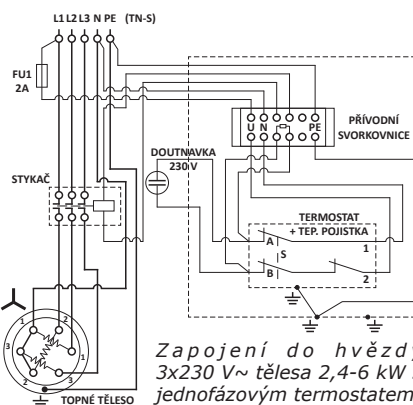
L1 L2 L3 N PE (TN-S)

FU1
2A

STYKAČ

U N PE

PŘÍVODNÍ SVORKOVNICE

DOUTNAVKA
230 V

TERMOSTAT
+ TEP. POJISTKA

A
S
B
1
2

1
2
3
1
2
3

TOPNÉ TĚLESO

Zapojení do hvězdy
3x230 V~ tělesa 2,4-6 kW
jednofázovým termostatem